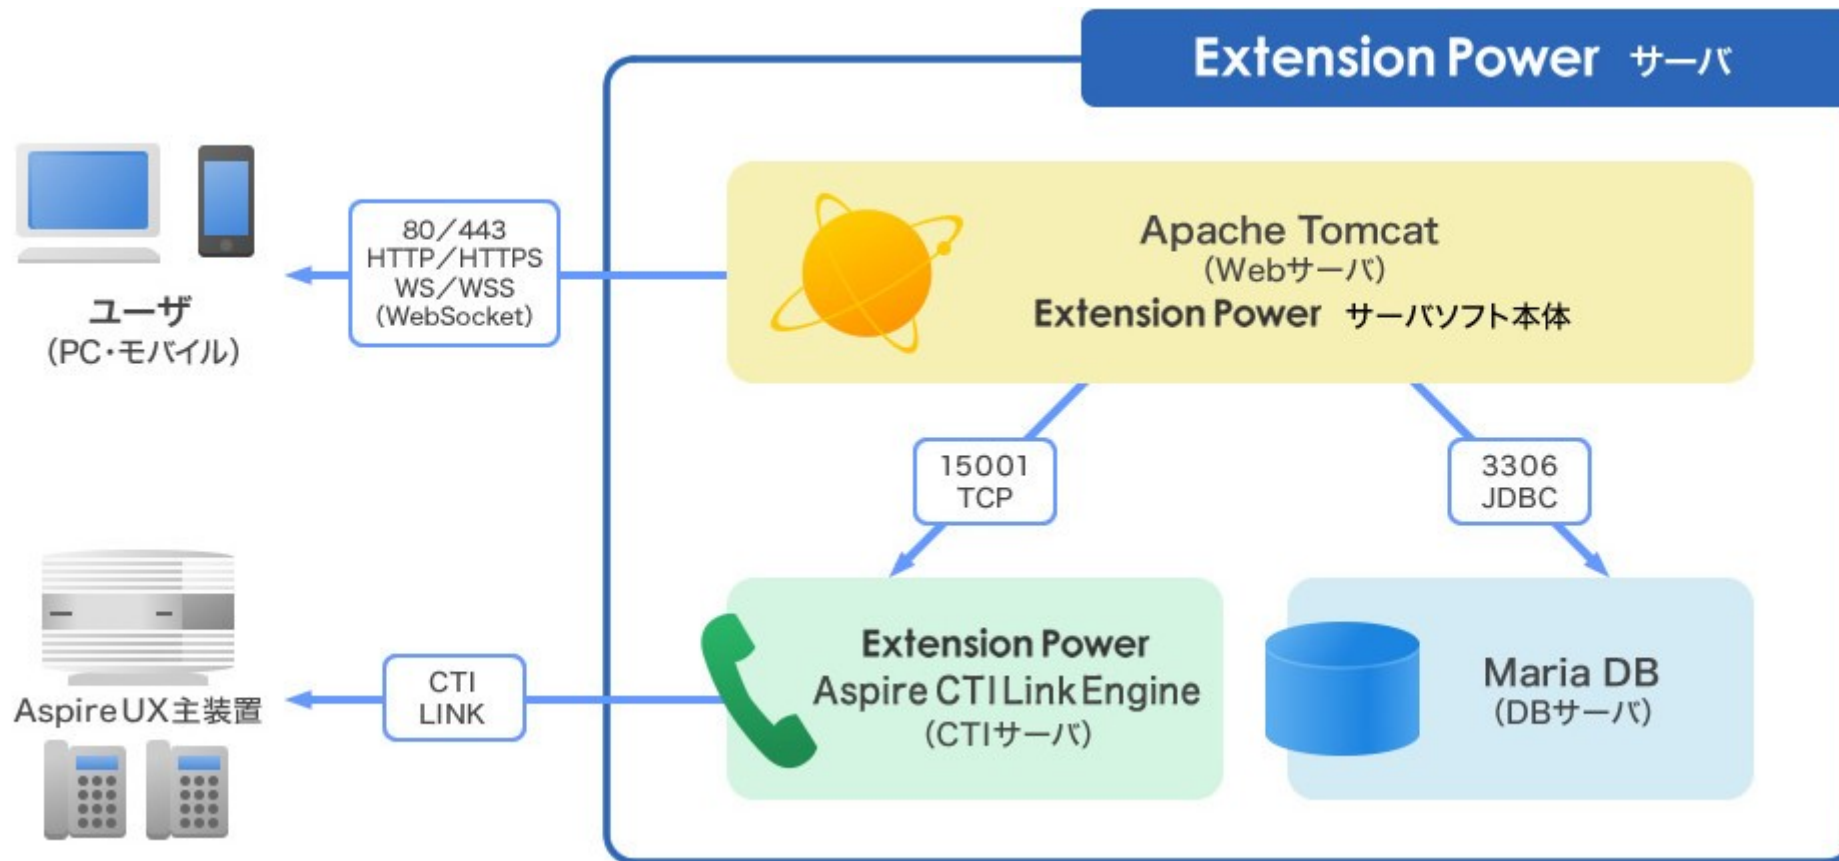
Extension Power サーバ

ユーザ
(PC・モバイル)

80/443
HTTP/HTTPS
WS/WSS
(WebSocket)

Apache Tomcat
(Webサーバ)
Extension Power サーバソフト本体

15001
TCP

3306
JDBC

Aspire UX主装置

CTI
LINK

Extension Power
Aspire CTI Link Engine
(CTIサーバ)

Maria DB
(DBサーバ)